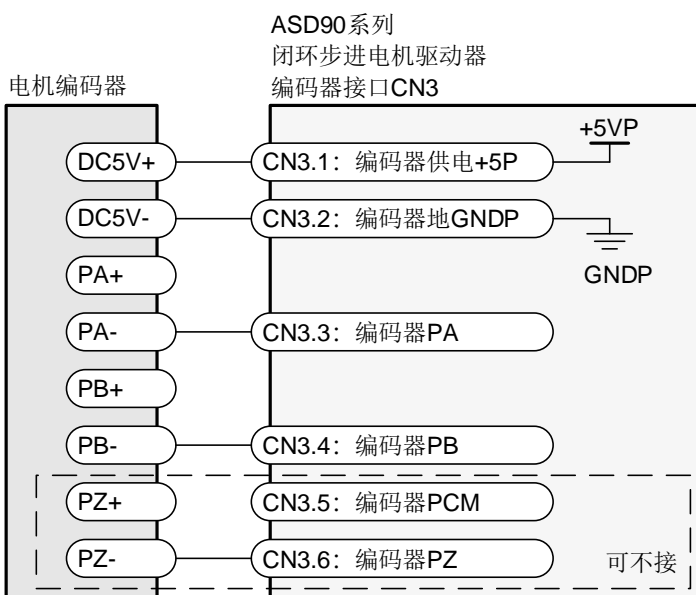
ASD90系列
闭环步进电机驱动器
编码器接口CN3

电机编码器

DC5V+
DC5V-
PA+
PA-
PB+
PB-
PZ+
PZ-

CN3.1：编码器供电+5P
CN3.2：编码器地GNDP
CN3.3：编码器PA
CN3.4：编码器PB
CN3.5：编码器PCM
CN3.6：编码器PZ

+5VP
GNDP
可不接